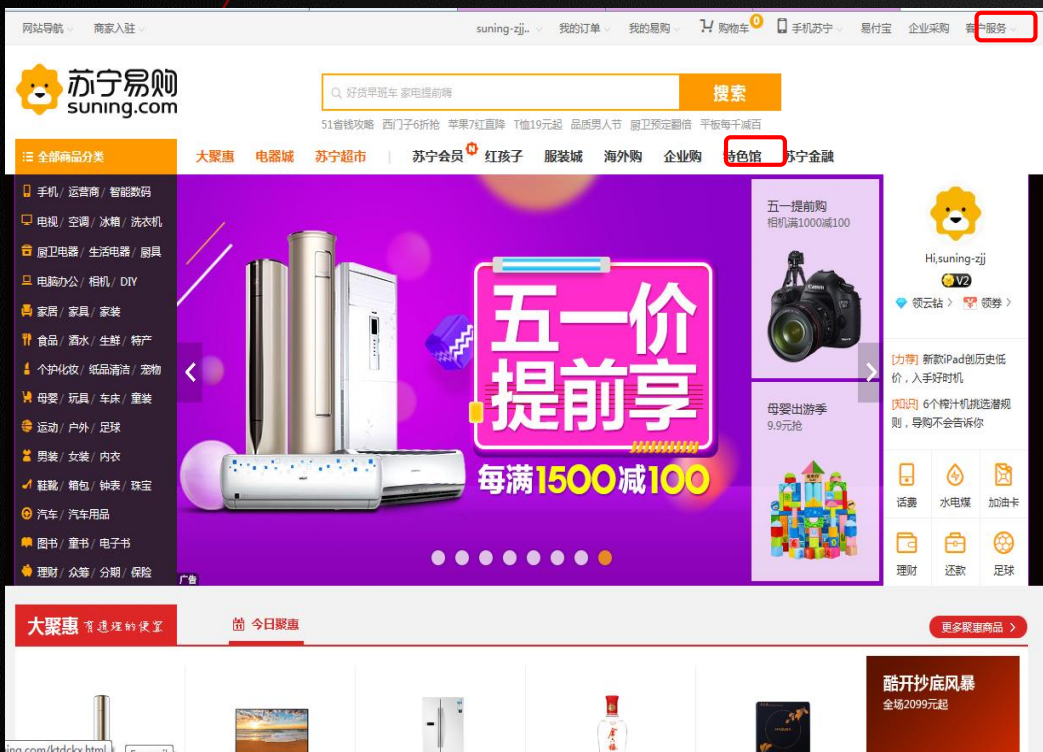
网站导航 商家入驻 suning-zjj.. 我的订单 我的易购 购物车 0 手机苏宁 易付宝 企业采购 客户服务

苏宁易购 suning.com

好货早班车 家电提前嗨 搜索

51省钱攻略 西门子6折抢 苹果7红直降 T恤19元起 品质男人节 厨卫预定翻倍 平板每千减百

全部商品分类 大聚惠 电器城 苏宁超市 苏宁会员 N 红孩子 服装城 海外购 企业购 特色馆 苏宁金融

手机 / 运营商 / 智能数码
电视 / 空调 / 冰箱 / 洗衣机
厨卫电器 / 生活电器 / 厨具
电脑办公 / 相机 / DIY
家居 / 家具 / 家装
食品 / 酒水 / 生鲜 / 特产
个护化妆 / 纸品清洁 / 宠物
母婴 / 玩具 / 车床 / 童装
运动 / 户外 / 足球
男装 / 女装 / 内衣
鞋靴 / 箱包 / 钟表 / 珠宝
汽车 / 汽车用品
图书 / 童书 / 电子书
理财 / 众筹 / 分期 / 保险

五一价 提前享
每满1500减100
广告

五一提前购
相机满1000减100

母婴出游季
9.9元抢

Hi,suning-zjj
V2
领云钻 领券

[力荐] 新款iPad创历史低价，入手好时机
[知识] 6个榨汁机挑选潜规则，导购不会告诉你

话费 水电煤 加油卡
理财 还款 足球

大聚惠 有通理的便宜 今日聚惠 更多聚惠商品

酷开抄底风暴
全场2099元起

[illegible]ing.com/ktdckx.html